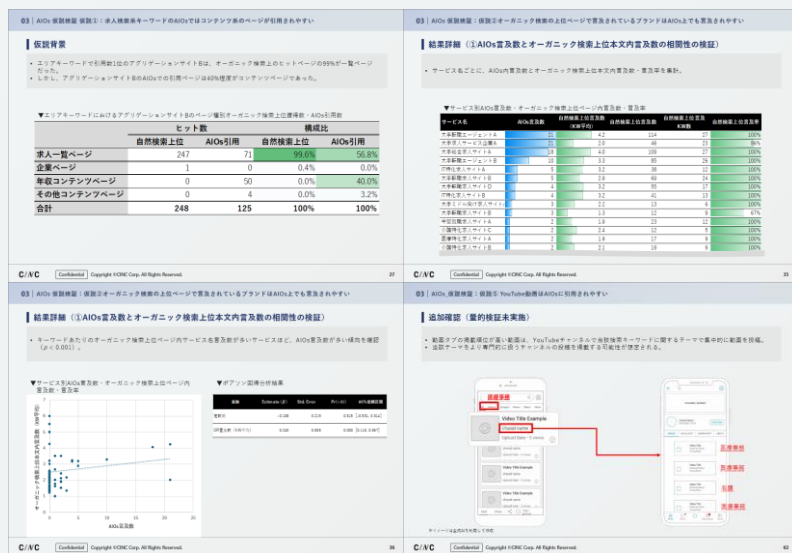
03 | AIOs 仮説検証 仮説①：求人検索系キーワードのAIOsではコンテンツ系のページが引用されやすい

仮説背景

・エリアキーワードで引用数1位のアグリゲーションサイトBは、オーガニック検索上位のヒットページの99%が一覧ページだった。
・しかし、アグリゲーションサイトBのAIOsでの引用ページは40%程度がコンテンツページであった。

▼エリアキーワードにおけるアグリゲーションサイトBのページ種別オーガニック検索上位獲得数・AIOs引用数

| | ヒット数 | | 構成比 | |
|---|---|---|---|---|
| | 自然検索上位 | AIOs引用 | 自然検索上位 | AIOs引用 |
| 求人一覧ページ | 247 | 71 | 99.6% | 56.8% |
| 企業ページ | 1 | 0 | 0.4% | 0.0% |
| 年収コンテンツページ | 0 | 50 | 0.0% | 40.0% |
| その他コンテンツページ | 0 | 4 | 0.0% | 3.2% |
| 合計 | 248 | 125 | 100% | 100% |

C/NC Confidential Copyright ©CINC Corp. All Rights Reserved. 27

03 | AIOs 仮説検証 仮説②オーガニック検索の上位ページで言及されているブランドはAIOs上でも言及されやすい

結果詳細（①AIOs言及数とオーガニック検索上位本文内言及数の相関性の検証）

・サービスごとに、AIOs内言及数とオーガニック検索上位本文内言及数・言及率を集計。

▼サービス別AIOs言及数・オーガニック検索上位ページ内言及数・言及率

| サービス名 | AIOs言及数 | 自然検索上位言及数(KW平均) | 自然検索上位言及数 | 自然検索上位KW数 | 自然検索上位言及率 |
|---|---|---|---|---|---|
| 大手転職エージェントA | 21 | 4.2 | 114 | 27 | 100% |
| 大手求人サービス企業B | 21 | 2.0 | 46 | 23 | 85% |
| 大手転職エージェントB | 19 | 4.0 | 109 | 27 | 100% |
| 大手転職エージェントB | 10 | 3.3 | 85 | 26 | 100% |
| IT特化求人サイトA | 9 | 3.2 | 38 | 12 | 100% |
| 大手総合求人サイトB | 5 | 2.8 | 69 | 24 | 100% |
| 大手総合求人サイトD | 4 | 3.2 | 55 | 17 | 100% |
| 大手総合求人サイトE | 4 | 3.2 | 41 | 13 | 100% |
| 大手ミドル向け求人サイトA | 3 | 2.2 | 13 | 6 | 100% |
| 大手転職求人サイトB | 3 | 1.3 | 12 | 9 | 67% |
| 中堅人材求人サイトA | 2 | 1.8 | 23 | 12 | 100% |
| IT特化求人サイトC | 2 | 2.4 | 12 | 5 | 100% |
| 医療特化求人サイトA | 2 | 1.8 | 17 | 8 | 100% |
| IT特化求人サイトB | 2 | 2.1 | 19 | 9 | 100% |

C/NC Confidential Copyright ©CINC Corp. All Rights Reserved. 33

03 | AIOs 仮説検証 仮説②オーガニック検索の上位ページで言及されているブランドはAIOs上でも言及されやすい

結果詳細（①AIOs言及数とオーガニック検索上位本文内言及数の相関性の検証）

・キーワードあたりのオーガニック検索上位ページ内サービス名言及数が多いサービスほど、AIOs言及数が多い傾向を確認（p < 0.001）。

▼サービス別AIOs言及数・オーガニック検索上位ページ内言及数・言及率

自然検索上位言及数（KW平均）

AIOs言及数

▼ポアソン回帰分析結果

| 項目 | Estimate (β) | Std. Error | Pr(>\|z\|) | 95%信頼区間 |
|---|---|---|---|---|
| 定数項 | -0.138 | 0.219 | 0.528 | [-0.570, 0.354] |
| OP言及数（KW平均） | 0.518 | 0.069 | 0.000 | [0.418, 0.697] |

C/NC Confidential Copyright ©CINC Corp. All Rights Reserved. 35

03 | AIOs_仮説検証：仮説⑤ YouTube動画はAIOsに引用されやすい

追加確認（量的検証未実施）

・動画タブの掲載順位が高い動画は、YouTubeチャンネルで当該検索キーワードに関するテーマで集中的に動画を投稿。
・追加テーマをより専門的に扱うチャンネルの投稿を掲載する可能性が想定される。

退職手続

Video Title Example
channel name

退職手続
失業保険
転職
失業保険

※イメージは過去のものとなります

C/NC Confidential Copyright ©CINC Corp. All Rights Reserved. 62